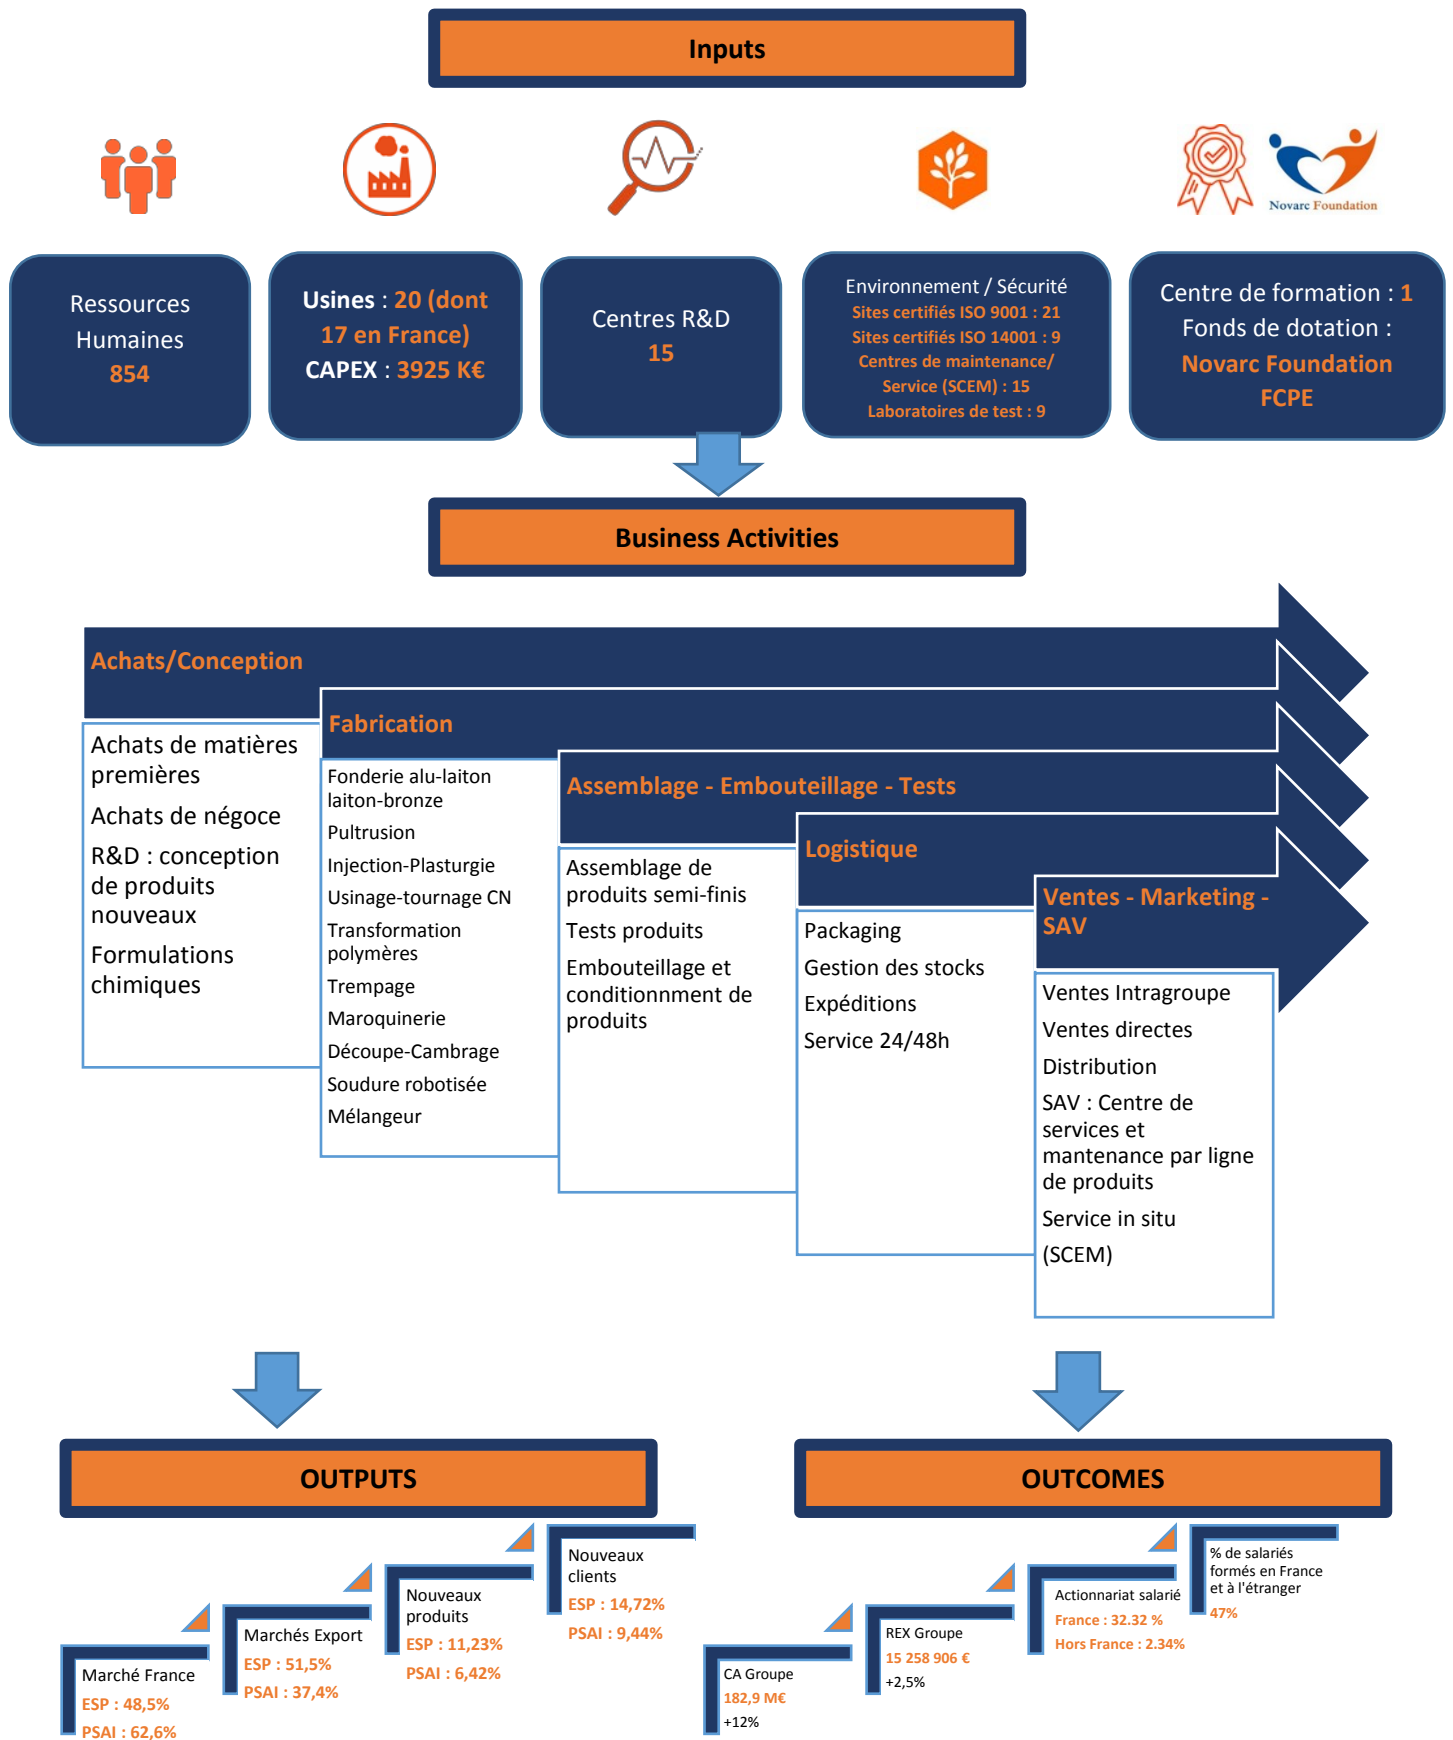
Inputs

Novarc Foundation

Ressources Humaines
854

Usines : 20 (dont 17 en France)
CAPEX : 3925 K€

Centres R&D
15

Environnement / Sécurité
Sites certifiés ISO 9001 : 21
Sites certifiés ISO 14001 : 9
Centres de maintenance/ Service (SCEM) : 15
Laboratoires de test : 9

Centre de formation : 1
Fonds de dotation :
Novarc Foundation
FCPE

Business Activities

Achats/Conception

Achats de matières premières
Achats de négoce
R&D : conception de produits nouveaux
Formulations chimiques

Fabrication

Fonderie alu-laiton laiton-bronze
Pultrusion
Injection-Plasturgie
Usinage-tournage CN
Transformation polymères
Trempage
Maroquinerie
Découpe-Cambrage
Soudure robotisée
Mélangeur

Assemblage - Embouteillage - Tests

Assemblage de produits semi-finis
Tests produits
Embouteillage et conditionnement de produits

Logistique

Packaging
Gestion des stocks
Expéditions
Service 24/48h

Ventes - Marketing - SAV

Ventes Intragroupe
Ventes directes
Distribution
SAV : Centre de services et mantenance par ligne de produits
Service in situ
(SCEM)

OUTPUTS

Marché France
ESP : 48,5%
PSAI : 62,6%

Marchés Export
ESP : 51,5%
PSAI : 37,4%

Nouveaux produits
ESP : 11,23%
PSAI : 6,42%

Nouveaux clients
ESP : 14,72%
PSAI : 9,44%

OUTCOMES

CA Groupe
182,9 M€
+12%

REX Groupe
15 258 906 €
+2,5%

Actionnariat salarié
France : 32.32 %
Hors France : 2.34%

% de salariés formés en France et à l'étranger
47%